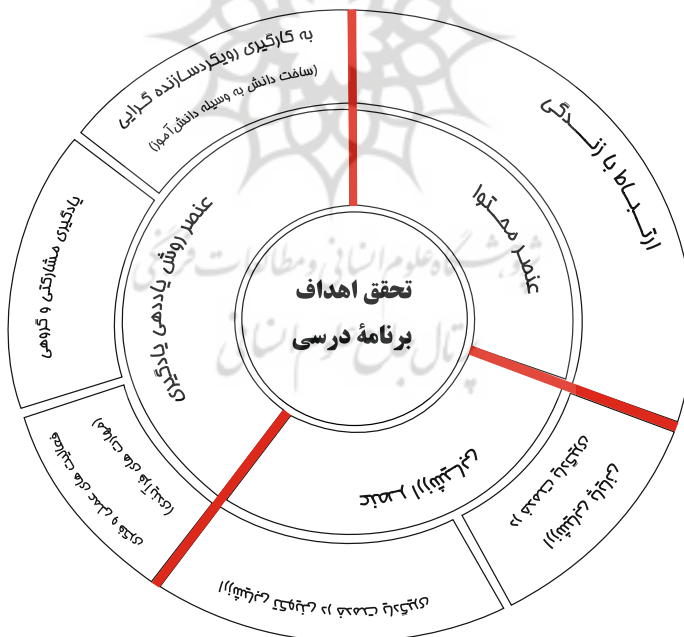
تحقق اهداف
برنامهٔ درسی

عنصر محتوا

ارتباط با زندگی

عنصر روش یاددهی یادگیری

به کارگیری رویکرد سازنده گرایی
(ساخت دانش به وسیله دانش آموز)

یادگیری مشارکتی و گروهی

عنصر ارزشیابی

ارزشیابی مستمر و توجه به فرآیند

توجه به فرآیند یادگیری
(ارزشیابی مستمر)

تنوع در منابع یادگیری

پرتال جامع علوم انسانی
پژوهشگاه علوم انسانی و مطالعات فرهنگی